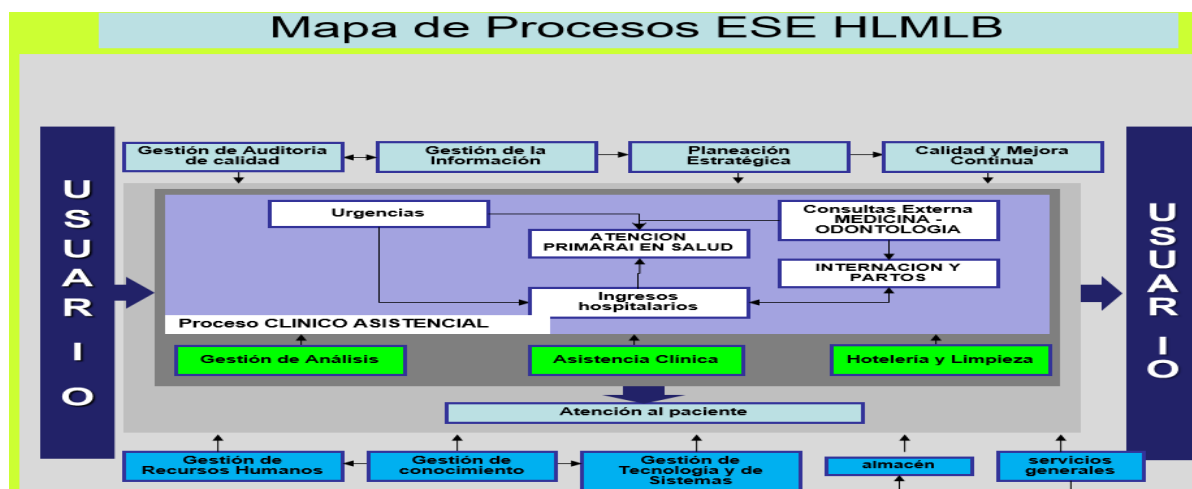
Mapa de Procesos ESE HLMLB

USUARIO

Gestión de Auditoria de calidad

Gestión de la Información

Planeación Estratégica

Calidad y Mejora Continua

Urgencias

ATENCION PRIMARAI EN SALUD

Consultas Externa MEDICINA - ODONTOLOGIA

INTERNACION Y PARTOS

Ingresos hospitalarios

Proceso CLINICO ASISTENCIAL

Gestión de Análisis

Asistencia Clínica

Hoteleria y Limpieza

Atención al paciente

Gestión de Recursos Humanos

Gestión de conocimiento

Gestión de Tecnología y de Sistemas

almacén

servicios generales

USUARIO